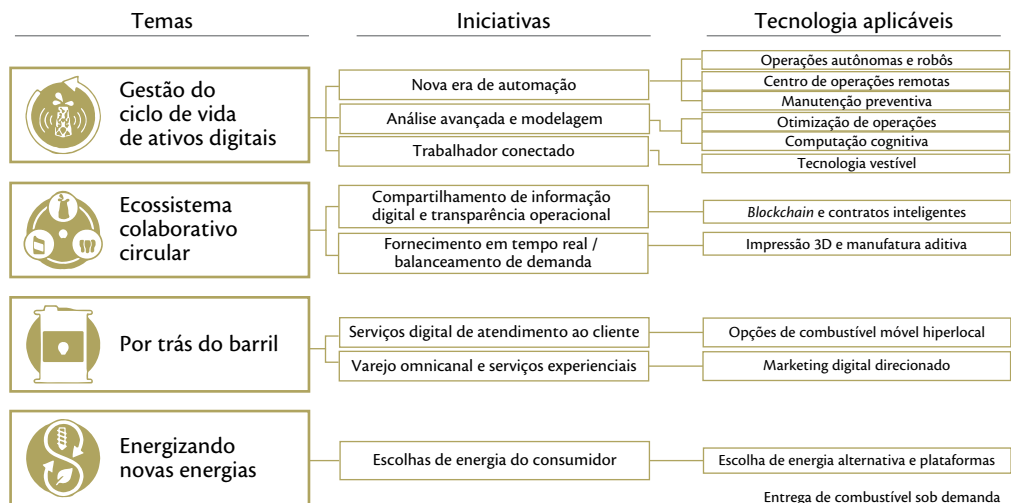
Temas

Iniciativas

Tecnologia aplicáveis

Gestão do ciclo de vida de ativos digitais

Nova era de automação

Análise avançada e modelagem

Trabalhador conectado

Operações autônomas e robôs

Centro de operações remotas

Manutenção preventiva

Otimização de operações

Computação cognitiva

Tecnologia vestível

Ecossistema colaborativo circular

Compartilhamento de informação digital e transparência operacional

Fornecimento em tempo real / balanceamento de demanda

*Blockchain* e contratos inteligentes

Impressão 3D e manufatura aditiva

Por trás do barril

Serviços digital de atendimento ao cliente

Varejo omnicanal e serviços experienciais

Opções de combustível móvel hiperlocal

Marketing digital direcionado

Energizando novas energias

Escolhas de energia do consumidor

Escolha de energia alternativa e plataformas

Entrega de combustível sob demanda